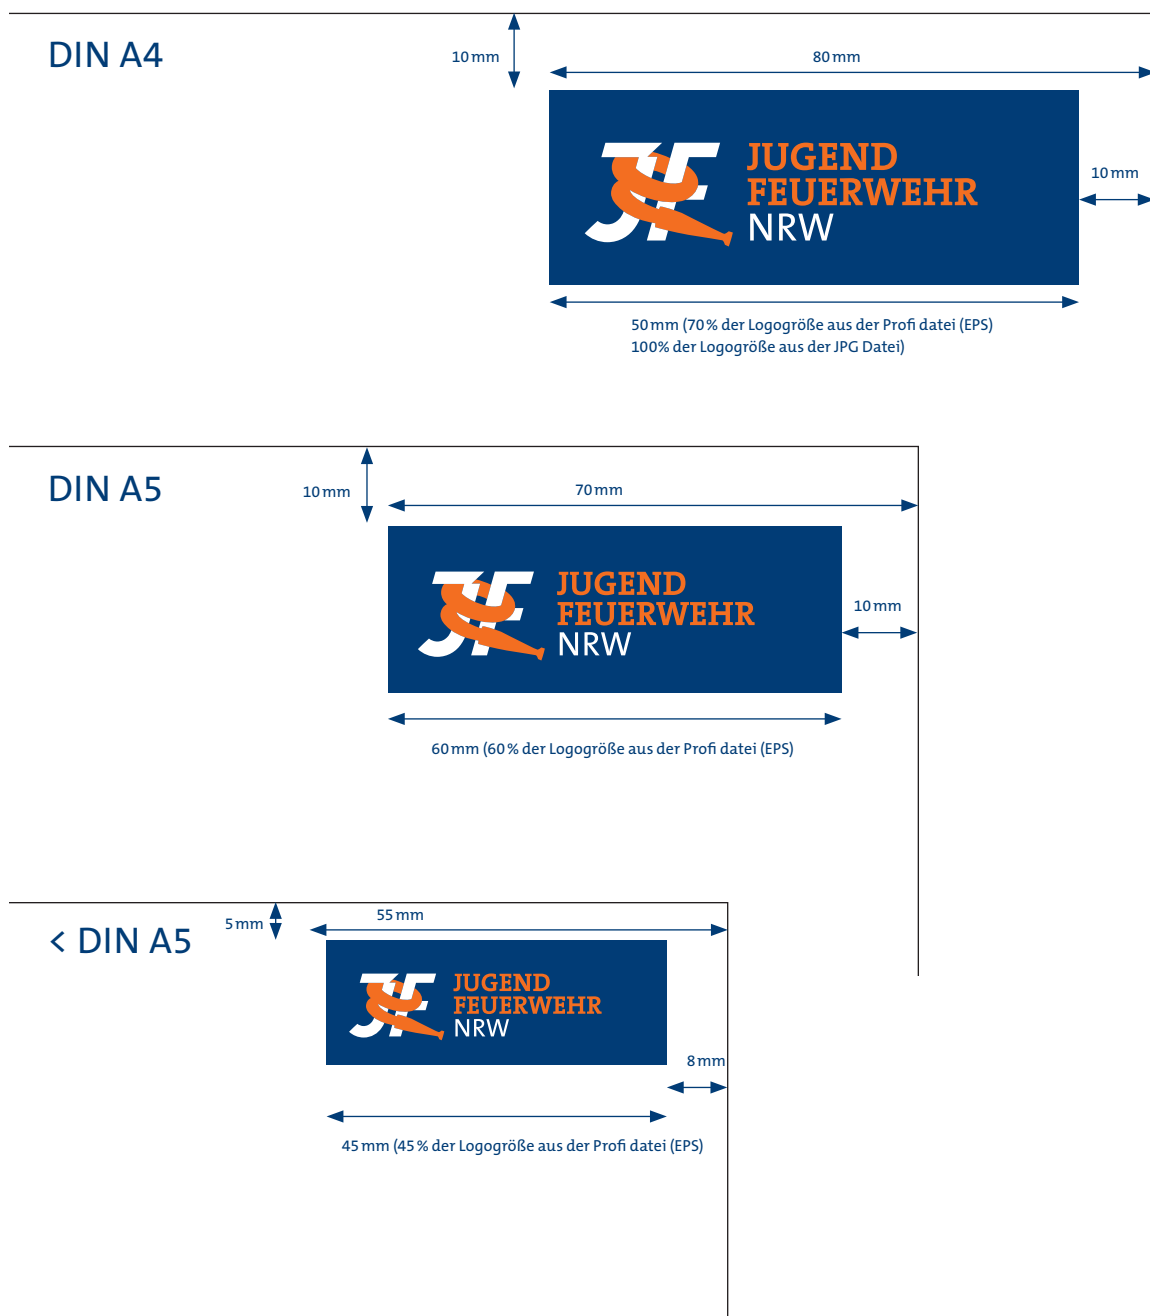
DIN A4

10 mm

80 mm

JUGEND
FEUERWEHR
NRW

10 mm

50 mm (70 % der Logogröße aus der Profi datei (EPS)
100% der Logogröße aus der JPG Datei)

DIN A5

10 mm

70 mm

JUGEND
FEUERWEHR
NRW

10 mm

60 mm (60 % der Logogröße aus der Profi datei (EPS)

< DIN A5

5 mm

55 mm

JUGEND
FEUERWEHR
NRW

8 mm

45 mm (45 % der Logogröße aus der Profi datei (EPS)